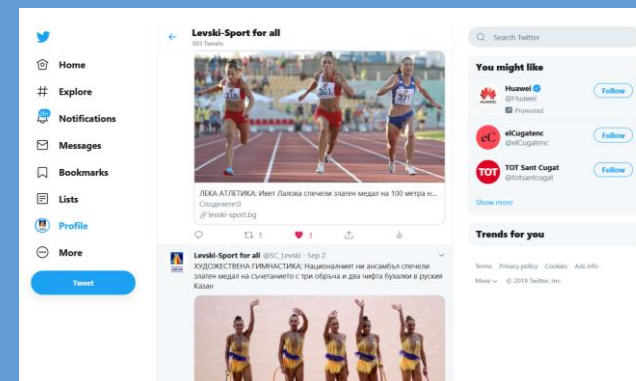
Home

Explore

Notifications

Messages

Bookmarks

Lists

Profile

More

Tweet

Levski-Sport for all
393 Tweets

316

361

377

ЛЕКА АТЛЕТИКА: Ивет Лалова спечели златен медал на 100 метра н...
Споделете:0
levski-sport.bg

1

3

Levski-Sport for all @SC_Levski · Sep 2
ХУДОЖЕСТВЕНА ГИМНАСТИКА: Националният ни ансамбъл спечели златен медал на съчетанието с три обръча и два чифта бухалки в руския Казан

Search Twitter

You might like

Huawei
@Huawei
Promoted
Follow

elCugatenc
@elCugatenc
Follow

TOT Sant Cugat
@totsantcugat
Follow

Show more

Trends for you

Terms Privacy policy Cookies Ads info
More © 2019 Twitter, Inc.